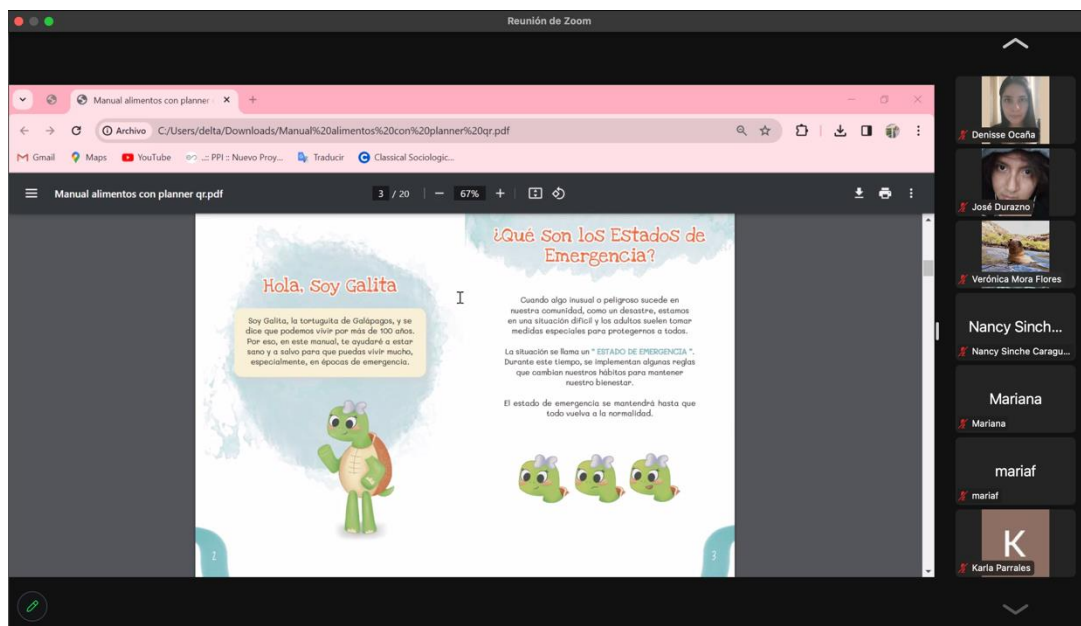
Reunión de Zoom

Manual alimentos con planner ×

Archivo C:/Users/delta/Downloads/Manual%20alimentos%20con%20planner%20qr.pdf

Gmail Maps YouTube .:: PPI :: Nuevo Proy... Traducir Classical Sociologic...

Manual alimentos con planner qr.pdf 3 / 20 67%

Hola, Soy Galita

Soy Galita, la tortuguita de Galápagos, y se dice que podemos vivir por más de 100 años. Por eso, en este manual, te ayudaré a estar sano y a salvo para que puedas vivir mucho, especialmente, en épocas de emergencia.

¿Qué son los Estados de Emergencia?

Cuando algo inusual o peligroso sucede en nuestra comunidad, como un desastre, estamos en una situación difícil y los adultos suelen tomar medidas especiales para protegernos a todos.

La situación se llama un " ESTADO DE EMERGENCIA ". Durante este tiempo, se implementan algunas reglas que cambian nuestros hábitos para mantener nuestro bienestar.

El estado de emergencia se mantendrá hasta que todo vuelva a la normalidad.

2

3

Denisse Ocaña
José Durazno
Verónica Mora Flores
Nancy Sinch...
Nancy Sinche Caragu...
Mariana
Mariana
mariaf
mariaf
K
Karla Parrales